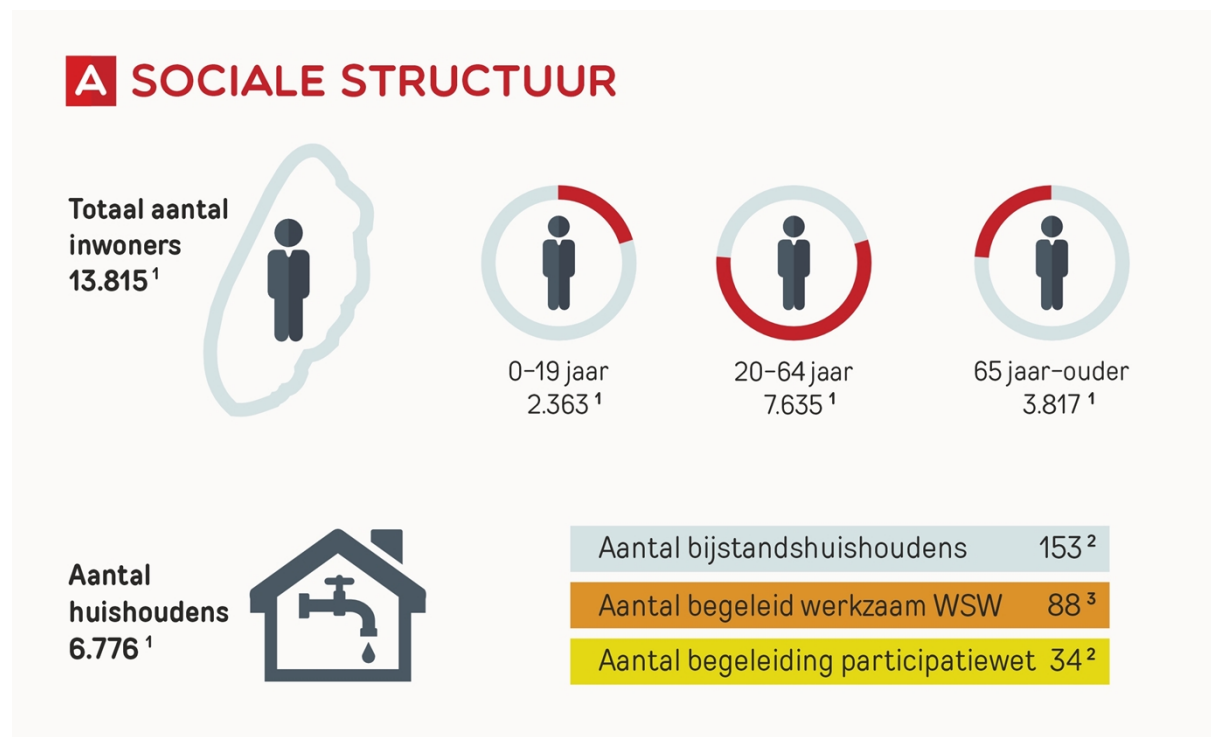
A SOCIALE STRUCTUUR

Totaal aantal inwoners 13.815 $^1$

0–19 jaar 2.363 $^1$

20–64 jaar 7.635 $^1$

65 jaar–ouder 3.817 $^1$

Aantal huishoudens 6.776 $^1$

| | |
|---|---|
| Aantal bijstandshuishoudens | 153 $^2$ |
| Aantal begeleid werkzaam WSW | 88 $^3$ |
| Aantal begeleiding participatiewet | 34 $^2$ |